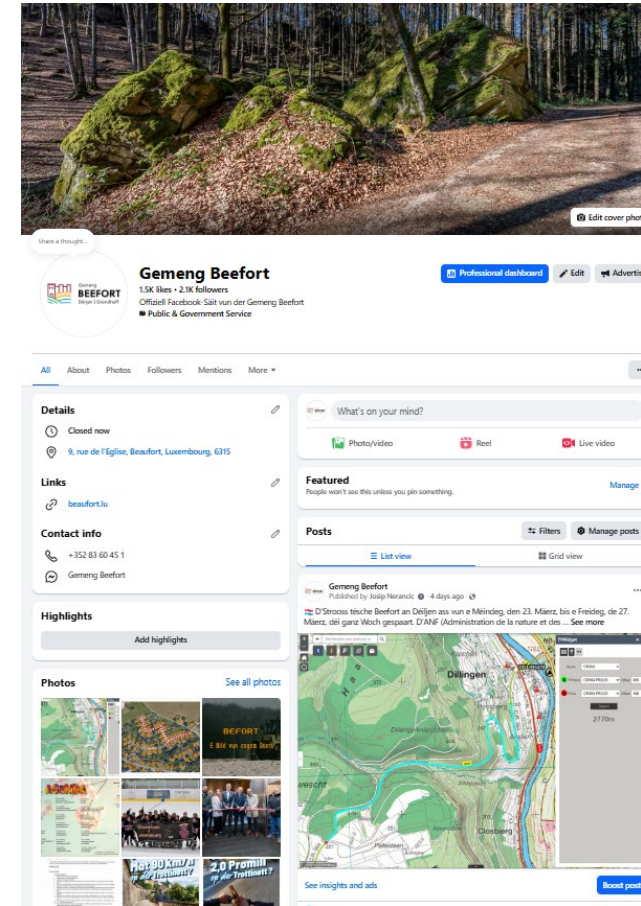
Edit cover photo

Share a thought...

Gemeng BEEFORT Déiljen | Grondhaff

Gemeng Beefort
1.5K likes • 2.1K followers
Offiziell Facebook-Säit vun der Gemeng Beefort
Public & Government Service

Professional dashboard
Edit
Advertise

All
About
Photos
Followers
Mentions
More

Details
Closed now
9, rue de l'Eglise, Beaufort, Luxembourg, 6315

Links
beaufort.lu

Contact info
+352 83 60 45 1
Gemeng Beefort

Highlights
Add highlights

Photos
See all photos

BEEFORT
E Bild vun engem Duerf
AGENDA
Mat 90 Km/h op der Trottinett?
2,0 Promill op der Trottinett?

What's on your mind?
Photo/video
Reel
Live video

Featured
People won't see this unless you pin something.
Manage

Posts
Filters
Manage posts
List view
Grid view

Gemeng Beefort
Published by Josip Nerancic · 4 days ago
D'Strooss tësche Beefort an Déiljen ass vun e Méindeg, den 23. Mäerz, bis e Freideg, de 27. Mäerz, déi ganz Woch gespaart. D'ANF (Administration de la nature et des ... See more

Dillingen
Closberg
2.770m

See insights and ads
Boost post